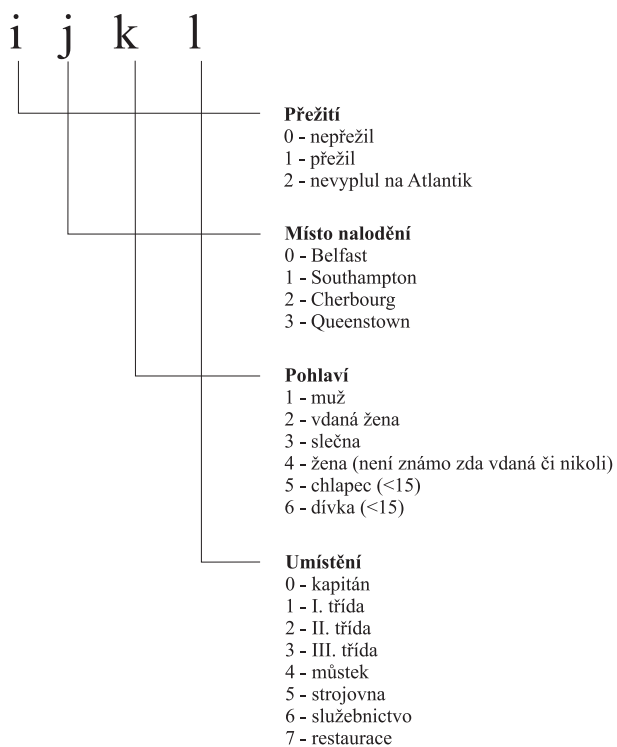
i j k l

**Přežití**
0 - nepřežil
1 - přežil
2 - nevyplul na Atlantik

**Místo nalodění**
0 - Belfast
1 - Southampton
2 - Cherbourg
3 - Queenstown

**Pohlaví**
1 - muž
2 - vdaná žena
3 - slečna
4 - žena (není známo zda vdaná či nikoli)
5 - chlapec (<15)
6 - dívka (<15)

**Umístění**
0 - kapitán
1 - I. třída
2 - II. třída
3 - III. třída
4 - můstek
5 - strojovna
6 - služebnictvo
7 - restaurace